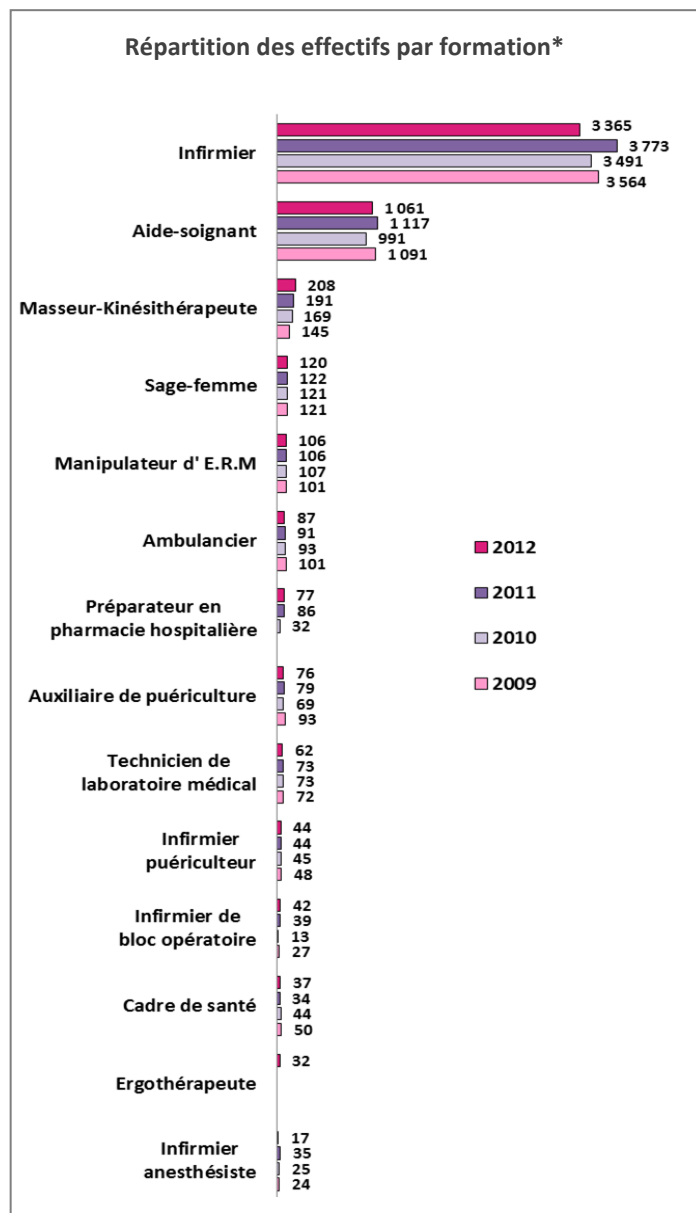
Répartition des effectifs par formation*

Infirmier
3 365
3 773
3 491
3 564

Aide-soignant
1 061
1 117
991
1 091

Masseur-Kinésithérapeute
208
191
169
145

Sage-femme
120
122
121
121

Manipulateur d' E.R.M
106
106
107
101

Ambulancier
87
91
93
101

Préparateur en pharmacie hospitalière
77
86
32

Auxiliaire de puériculture
76
79
69
93

Technicien de laboratoire médical
62
73
73
72

Infirmier puériculteur
44
44
45
48

Infirmier de bloc opératoire
42
39
13
27

Cadre de santé
37
34
44
50

Ergothérapeute
32

Infirmier anesthésiste
17
35
25
24

2012
2011
2010
2009